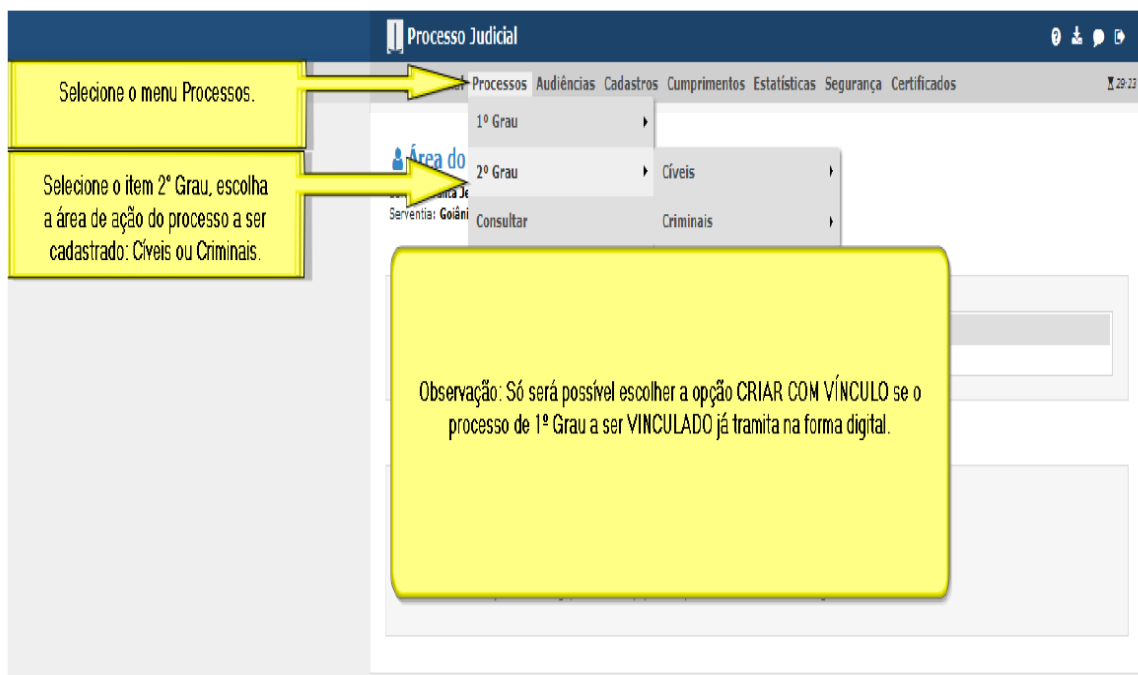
Processo Judicial

Selecione o menu Processos.

Processos Audiências Cadastros Cumprimentos Estatísticas Segurança Certificados

29:23

1º Grau

Selecione o item 2º Grau, escolha a área de ação do processo a ser cadastrado: Cíveis ou Criminais.

Área do

2º Grau

Cíveis

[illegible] Je

Serventia: Goiâni

Consultar

Criminais

Observação: Só será possível escolher a opção CRIAR COM VÍNCULO se o processo de 1º Grau a ser VINCULADO já tramita na forma digital.